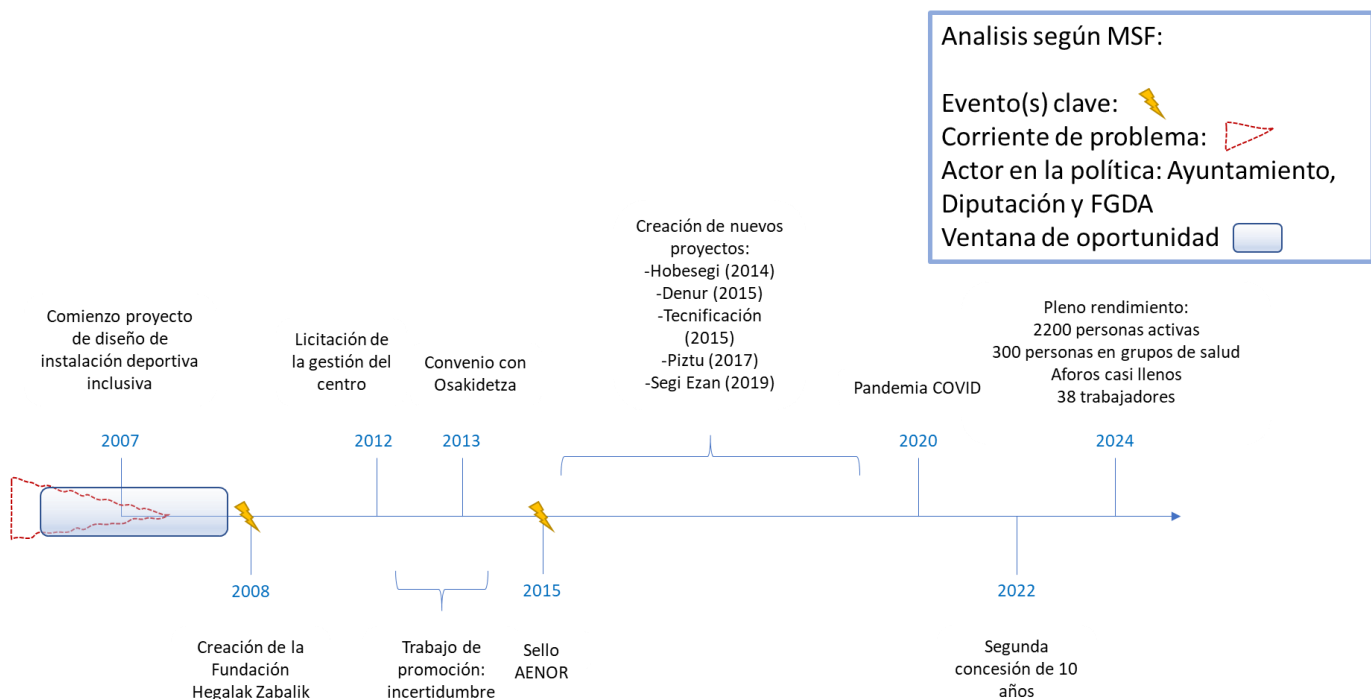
Analisis según MSF:

Evento(s) clave:
Corriente de problema:
Actor en la política: Ayuntamiento, Diputación y FGDA
Ventana de oportunidad

Comienzo proyecto de diseño de instalación deportiva inclusiva

Licitación de la gestión del centro

Convenio con Osakidetza

Creación de nuevos proyectos:
-Hobesegi (2014)
-Denur (2015)
-Tecnificación (2015)
-Piztu (2017)
-Segi Ezan (2019)

Pandemia COVID

Pleno rendimiento:
2200 personas activas
300 personas en grupos de salud
Aforos casi llenos
38 trabajadores

2007

2012

2013

2020

2024

2008

2015

2022

Creación de la Fundación Hegalak Zabalik

Trabajo de promoción: incertidumbre

Sello AENOR

Segunda concesión de 10 años